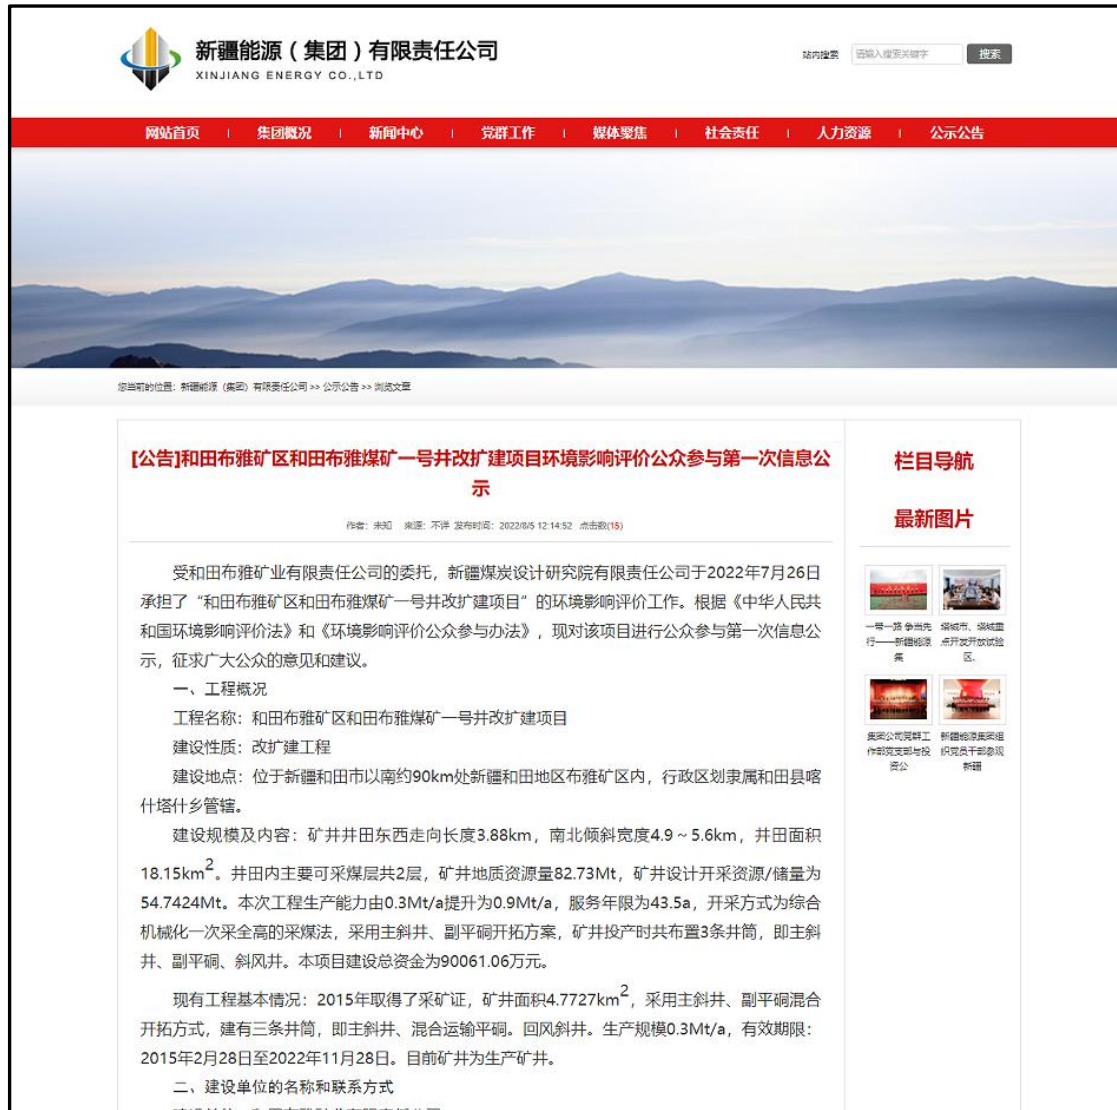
新疆能源（集团）有限责任公司
XINJIANG ENERGY CO.,LTD

站内搜索 请输入搜索关键字 搜索

网站首页 | 集团概况 | 新闻中心 | 党群工作 | 媒体聚焦 | 社会责任 | 人力资源 | 公示公告

您当前的位置：新疆能源（集团）有限责任公司 >> 公示公告 >> 浏览文章

[公告]和田布雅矿区和田布雅煤矿一号井改扩建项目环境影响评价公众参与第一次信息公示

作者：未知 来源：不详 发布时间：2022/8/5 12:14:52 点击数(15)

受和田布雅矿业有限责任公司的委托，新疆煤炭设计研究院有限责任公司于2022年7月26日承担了"和田布雅矿区和田布雅煤矿一号井改扩建项目"的环境影响评价工作。根据《中华人民共和国环境影响评价法》和《环境影响评价公众参与办法》，现对该项目进行公众参与第一次信息公示，征求广大公众的意见和建议。

一、工程概况

工程名称：和田布雅矿区和田布雅煤矿一号井改扩建项目

建设性质：改扩建工程

建设地点：位于新疆和田市以南约90km处新疆和田地区布雅矿区内，行政区划隶属和田县喀什塔什乡管辖。

建设规模及内容：矿井井田东西走向长度3.88km，南北倾斜宽度4.9～5.6km，井田面积18.15km$^2$。井田内主要可采煤层共2层，矿井地质资源量82.73Mt，矿井设计开采资源/储量为54.7424Mt。本次工程生产能力由0.3Mt/a提升为0.9Mt/a，服务年限为43.5a，开采方式为综合机械化一次采全高的采煤法，采用主斜井、副平硐开拓方案，矿井投产时共布置3条井筒，即主斜井、副平硐、斜风井。本项目建设总资金为90061.06万元。

现有工程基本情况：2015年取得了采矿证，矿井面积4.7727km$^2$，采用主斜井、副平硐混合开拓方式，建有三条井筒，即主斜井、混合运输平硐。回风斜井。生产规模0.3Mt/a，有效期限：2015年2月28日至2022年11月28日。目前矿井为生产矿井。

二、建设单位的名称和联系方式

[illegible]

栏目导航

最新图片

一带一路 争当先行——新疆能源集

塔城市、塔城重点开发开放试验区.

集团公司党群工作部党支部与投资公

新疆能源集团组织党员干部参观新疆